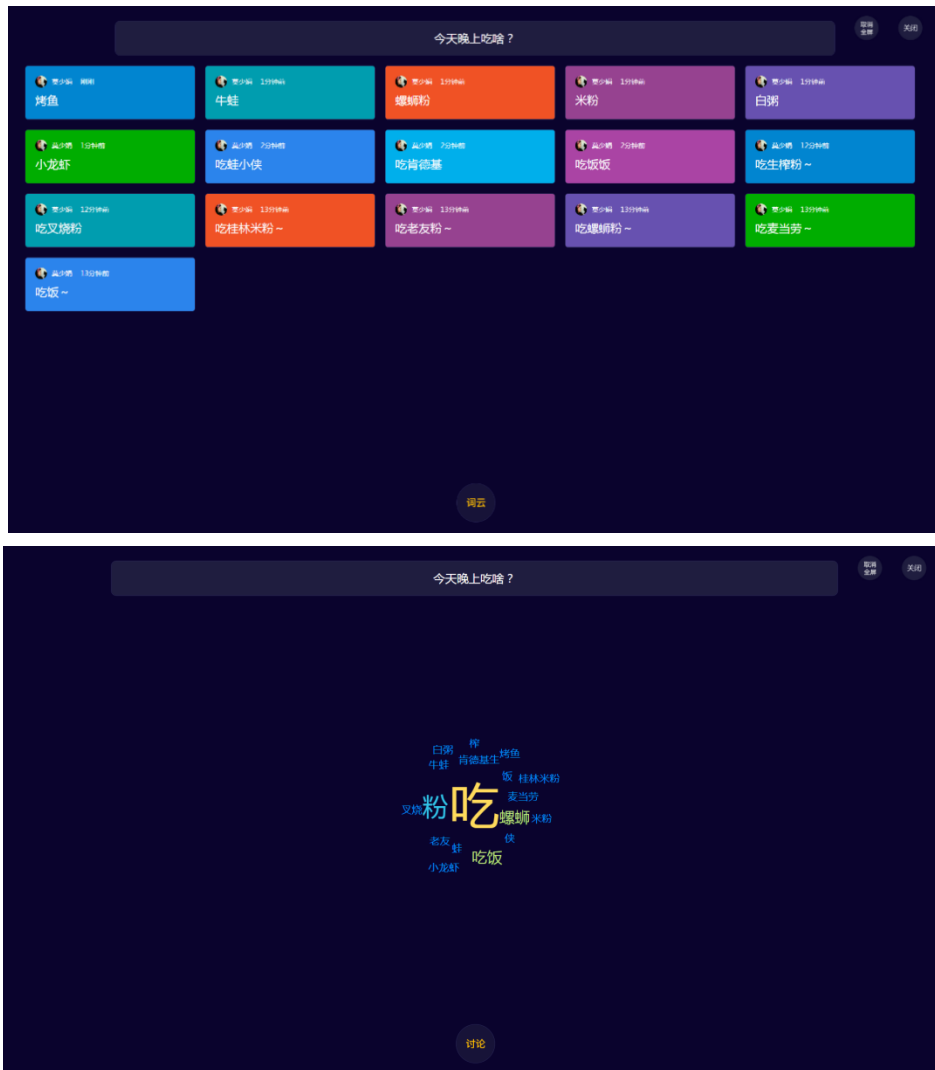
今天晚上吃啥？

取消全屏

关闭

吴少鹏 刚刚
烤鱼

吴少鹏 1分钟前
牛蛙

吴少鹏 1分钟前
螺蛳粉

吴少鹏 1分钟前
米粉

吴少鹏 1分钟前
白粥

吴少鹏 1分钟前
小龙虾

吴少鹏 2分钟前
吃蛙小侠

吴少鹏 2分钟前
吃肯德基

吴少鹏 2分钟前
吃饭饭

吴少鹏 12分钟前
吃生榨粉～

吴少鹏 12分钟前
吃叉烧粉

吴少鹏 13分钟前
吃桂林米粉～

吴少鹏 13分钟前
吃老友粉～

吴少鹏 13分钟前
吃螺蛳粉～

吴少鹏 13分钟前
吃麦当劳～

吴少鹏 13分钟前
吃饭～

词云

今天晚上吃啥？

取消全屏

关闭

白粥 榨 烤鱼 牛蛙 肯德基生 饭 桂林米粉 麦当劳 叉烧 粉 吃 螺蛳 米粉 侠 老友 蛙 吃饭 小龙虾

讨论